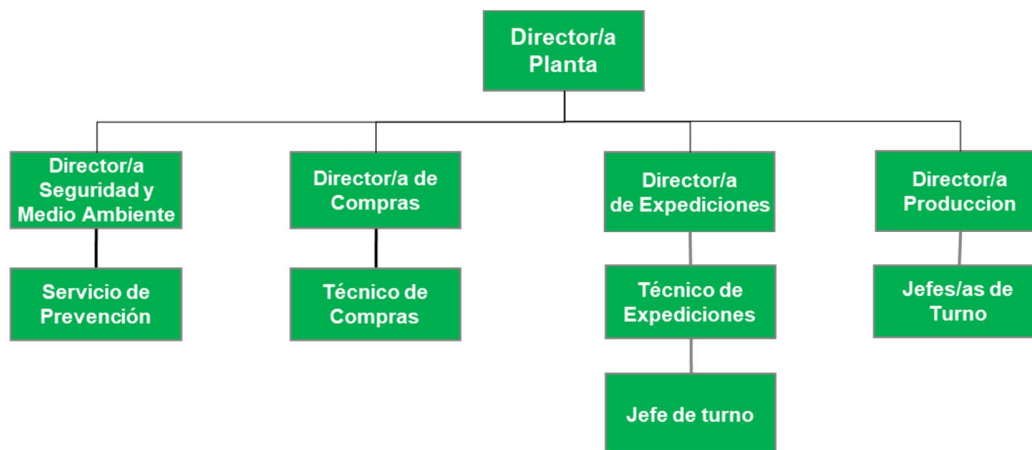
Director/a Planta

Director/a Seguridad y Medio Ambiente

Servicio de Prevención

Director/a de Compras

Técnico de Compras

Director/a de Expediciones

Técnico de Expediciones

Jefe de turno

Director/a Produccion

Jefes/as de Turno